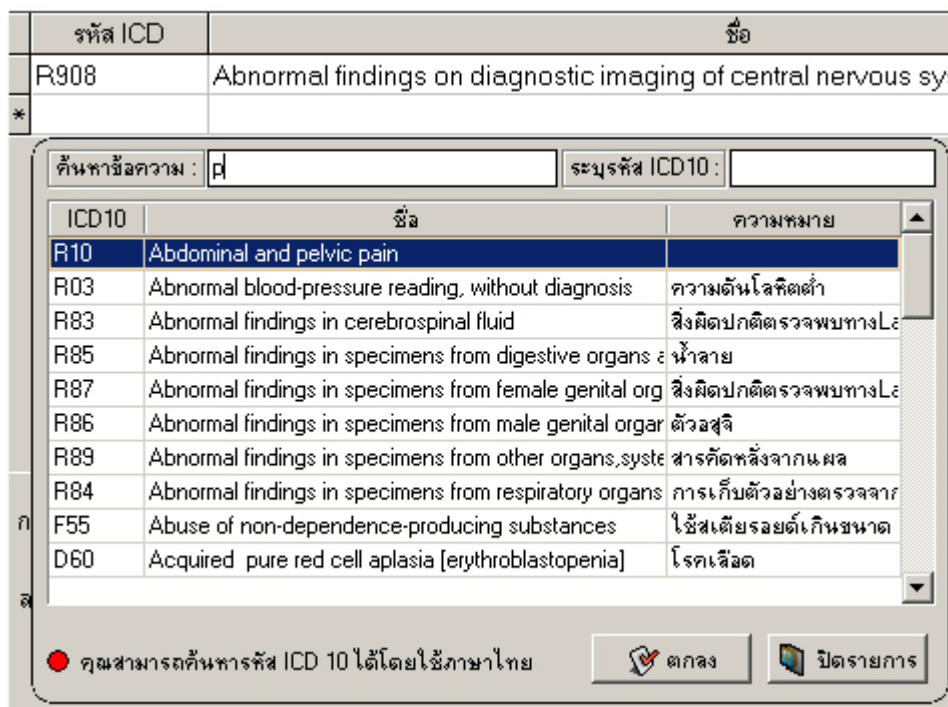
| | รหัส ICD | ชื่อ |
|---|---|---|
| | R908 | Abnormal findings on diagnostic imaging of central nervous sy |
| * | | |

ค้นหาข้อความ : p

ระบุรหัส ICD10 :

| ICD10 | ชื่อ | ความหมาย |
|---|---|---|
| R10 | Abdominal and pelvic pain | |
| R03 | Abnormal blood-pressure reading, without diagnosis | ความดันโลหิตต่ำ |
| R83 | Abnormal findings in cerebrospinal fluid | สิ่งผิดปกติตรวจพบทางLa |
| R85 | Abnormal findings in specimens from digestive organs a | น้ำลาย |
| R87 | Abnormal findings in specimens from female genital org | สิ่งผิดปกติตรวจพบทางLa |
| R86 | Abnormal findings in specimens from male genital organ | ตัวอสุจิ |
| R89 | Abnormal findings in specimens from other organs,syste | สารคัดหลั่งจากแผล |
| R84 | Abnormal findings in specimens from respiratory organs | การเก็บตัวอย่างตรวจจาก |
| F55 | Abuse of non-dependence-producing substances | ใช้สเตียรอยด์เกินขนาด |
| D60 | Acquired pure red cell aplasia [erythroblastopenia] | โรคเลือด |

ก

ส

คุณสามารถค้นหารหัส ICD 10 ได้โดยใช้ภาษาไทย

ตกลง

ปิดรายการ